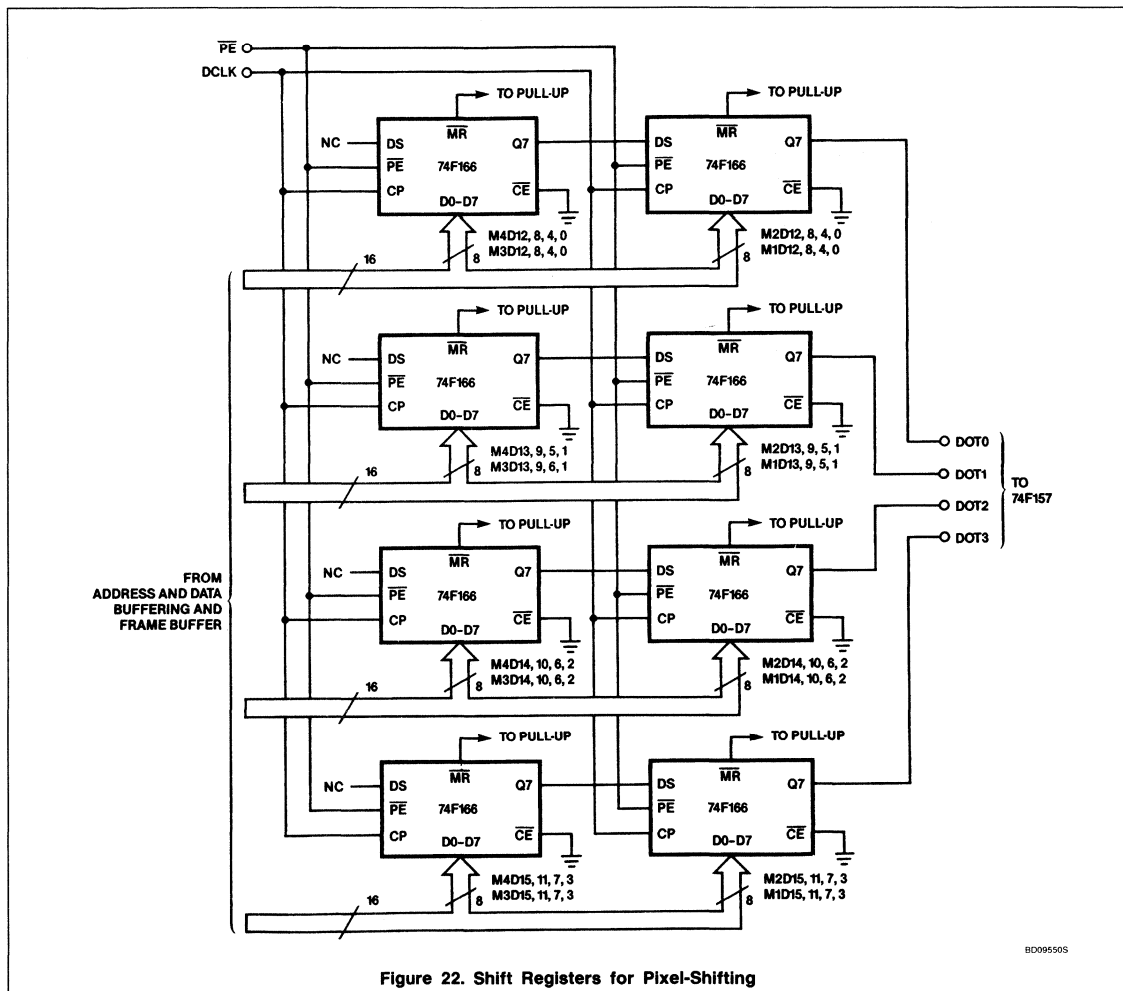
$\overline{PE}$
DCLK

TO PULL-UP
NC
DS
$\overline{MR}$
Q7
$\overline{PE}$
74F166
CP
D0–D7
$\overline{CE}$
M4D12, 8, 4, 0
8
M3D12, 8, 4, 0

TO PULL-UP
DS
$\overline{MR}$
Q7
$\overline{PE}$
74F166
CP
D0–D7
$\overline{CE}$
M2D12, 8, 4, 0
8
M1D12, 8, 4, 0

16

TO PULL-UP
NC
DS
$\overline{MR}$
Q7
$\overline{PE}$
74F166
CP
D0–D7
$\overline{CE}$
M4D13, 9, 5, 1
8
M3D13, 9, 6, 1

TO PULL-UP
DS
$\overline{MR}$
Q7
$\overline{PE}$
74F166
CP
D0–D7
$\overline{CE}$
M2D13, 9, 5, 1
8
M1D13, 9, 5, 1

16

DOT0
DOT1
DOT2
DOT3
TO 74F157

TO PULL-UP
FROM ADDRESS AND DATA BUFFERING AND FRAME BUFFER
NC
DS
$\overline{MR}$
Q7
$\overline{PE}$
74F166
CP
D0–D7
$\overline{CE}$
M4D14, 10, 6, 2
8
M3D14, 10, 6, 2

TO PULL-UP
DS
$\overline{MR}$
Q7
$\overline{PE}$
74F166
CP
D0–D7
$\overline{CE}$
M2D14, 10, 6, 2
8
M1D14, 10, 6, 2

16

TO PULL-UP
NC
DS
$\overline{MR}$
Q7
$\overline{PE}$
74F166
CP
D0–D7
$\overline{CE}$
M4D15, 11, 7, 3
8
M3D15, 11, 7, 3

TO PULL-UP
DS
$\overline{MR}$
Q7
$\overline{PE}$
74F166
CP
D0–D7
$\overline{CE}$
M2D15, 11, 7, 3
8
M1D15, 11, 7, 3

16

BD09550S

Figure 22. Shift Registers for Pixel-Shifting